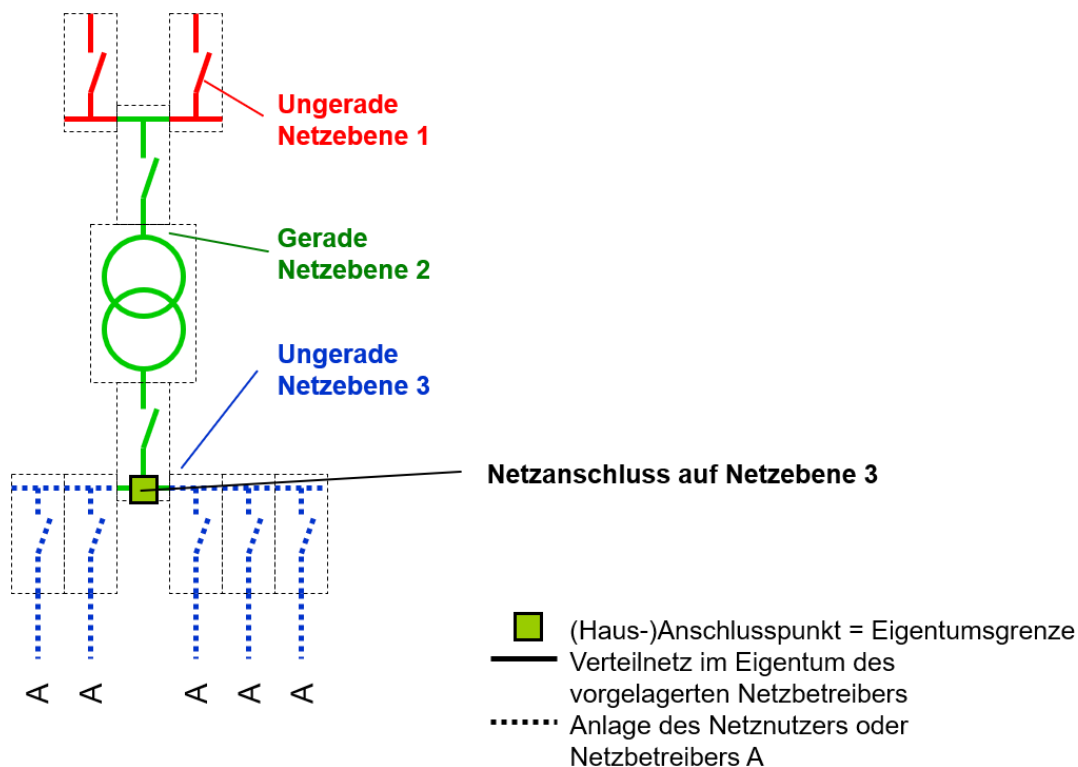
Ungerade
Netzebene 1

Gerade
Netzebene 2

Ungerade
Netzebene 3

Netzanschluss auf Netzebene 3

A A A A A

(Haus-)Anschlusspunkt = Eigentumsgrenze
Verteilnetz im Eigentum des vorgelagerten Netzbetreibers
Anlage des Netznutzers oder Netzbetreibers A